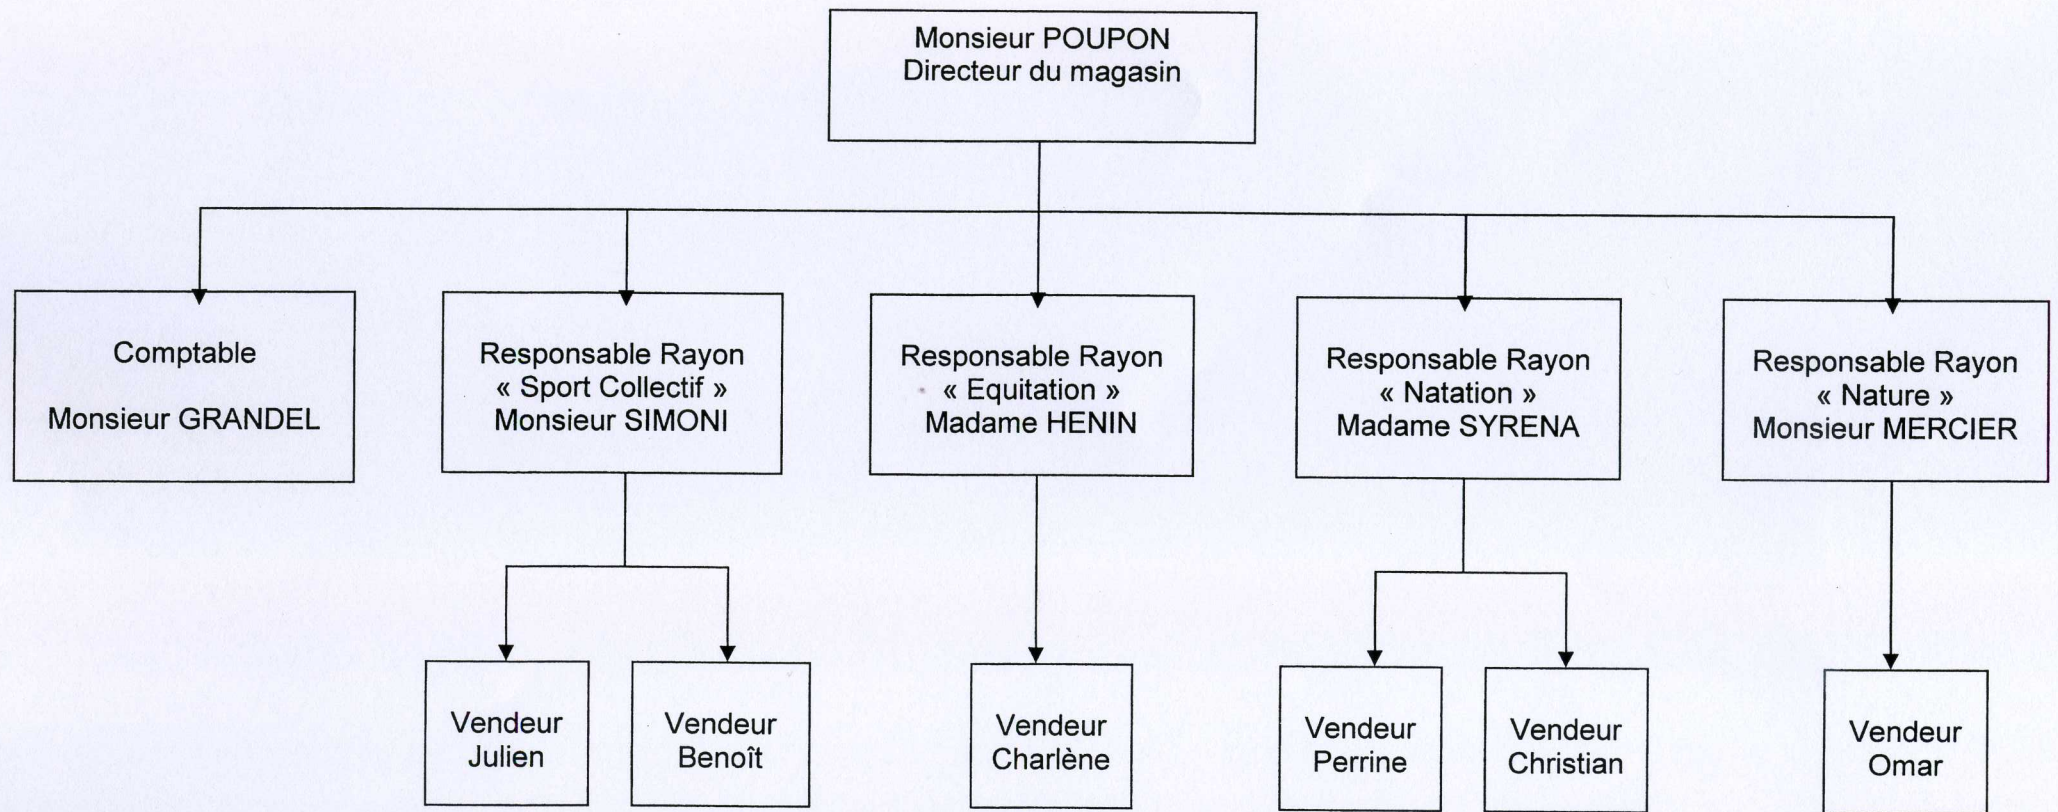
Monsieur POUPON
Directeur du magasin

Comptable

Monsieur GRANDEL

Responsable Rayon
« Sport Collectif »
Monsieur SIMONI

Responsable Rayon
« Equitation »
Madame HENIN

Responsable Rayon
« Natation »
Madame SYRENA

Responsable Rayon
« Nature »
Monsieur MERCIER

Vendeur
Julien

Vendeur
Benoît

Vendeur
Charlène

Vendeur
Perrine

Vendeur
Christian

Vendeur
Omar